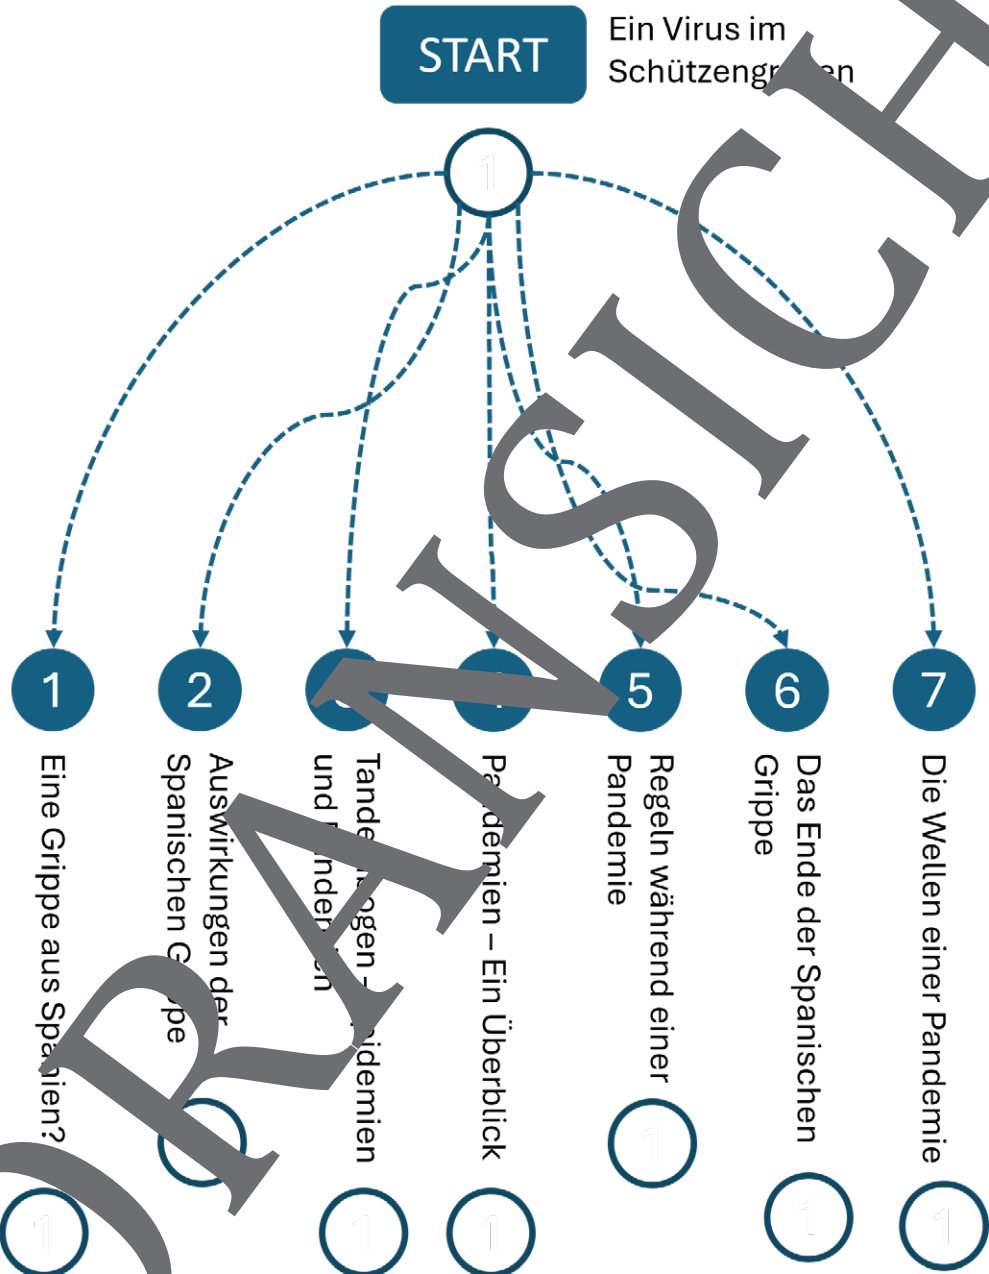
START

Ein Virus im Schützengr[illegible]en

1

1

2

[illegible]

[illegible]

5

6

7

Eine Grippe aus Sp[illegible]ien?

Auswirkungen der Spanischen G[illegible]ppe

Tande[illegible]gen – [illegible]idemien und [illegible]nde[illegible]en

Pa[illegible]demien – Ein Überblick

Regeln während einer Pandemie

Das Ende der Spanischen Grippe

Die Wellen einer Pandemie

1

1

1

1

1

1

1

ANSICHT